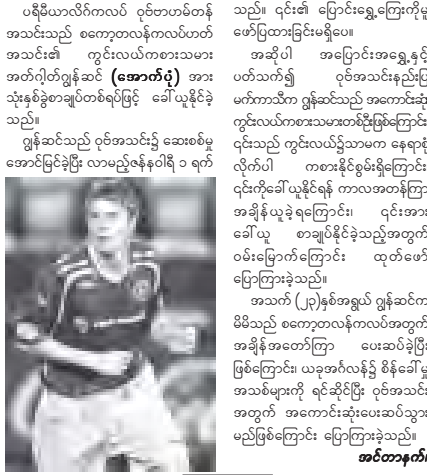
ပရီမီယာလိဂ်ကလပ် ဝုဗ်ဟမ်တန် အသင်းသည် စကော့တလန်ကလပ်ဟတ် အသင်း၏ ကွင်းလယ်ကစားသမား အတ်ဂါ့ဒ်ဂျွန်ဆင် (အောက်ပုံ) အား သုံးနှစ်ခွဲစာချုပ်တစ်ရပ်ဖြင့် ခေါ်ယူနိုင်ခဲ့သည်။

ဂျွန်ဆင်သည် ဝုဗ်အသင်း၌ ဆေးစစ်မှု အောင်မြင်ခဲ့ပြီး လာမည့်ဇန်နဝါရီ ၁ ရက်

သည်။ ၎င်း၏ ပြောင်းရွှေ့ကြေးကိုမူ ဖော်ပြထားခြင်းမရှိပေ။

အဆိုပါ အပြောင်းအရွှေ့နှင့် ပတ်သက်၍ ဝုဗ်အသင်းနည်းပြ မက်ကာသီက ဂျွန်ဆင်သည် အကောင်းဆုံး ကွင်းလယ်ကစားသမားတစ်ဦးဖြစ်ကြောင်း ၎င်းသည် ကွင်းလယ်၌သာမက နေရာစုံ လိုက်ပါ ကစားနိုင်စွမ်းရှိကြောင်း ၎င်းကိုခေါ်ယူနိုင်ရန် ကာလအတန်ကြာ အချိန်ယူခဲ့ရကြောင်း၊ ၎င်းအား ခေါ်ယူ စာချုပ်နိုင်ခဲ့သည့်အတွက် ဝမ်းမြောက်ကြောင်း ထုတ်ဖော် ပြောကြားခဲ့သည်။

အသက် (၂၃)နှစ်အရွယ် ဂျွန်ဆင်က မိမိသည် စကော့တလန်ကလပ်အတွက် အချိန်အတော်ကြာ ပေးဆပ်ခဲ့ပြီး ဖြစ်ကြောင်း၊ ယခုအင်္ဂလန်၌ စိန်ခေါ်မှု အသစ်များကို ရင်ဆိုင်ပြီး ဝုဗ်အသင်း အတွက် အကောင်းဆုံးပေးဆပ်သွား မည်ဖြစ်ကြောင်း ပြောကြားခဲ့သည်။

အင်တာနက်